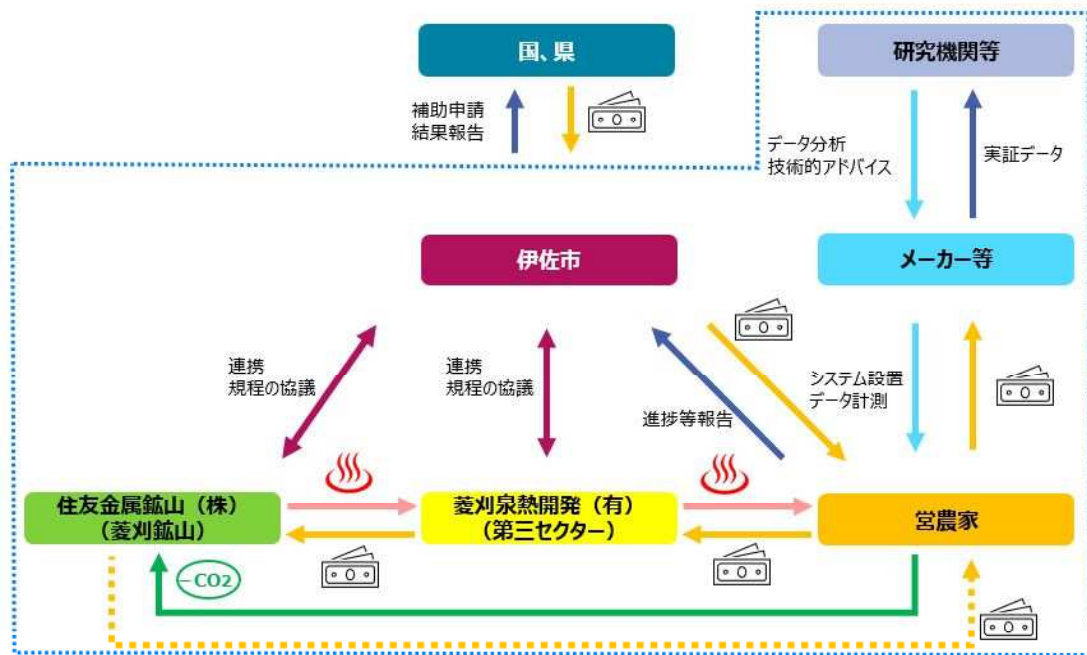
国、県

補助申請
結果報告

研究機関等

データ分析
技術的アドバイス

実証データ

伊佐市

メーカー等

連携
規程の協議

連携
規程の協議

進捗等報告

システム設置
データ計測

住友金属鉱山（株）
（菱刈鉱山）

菱刈泉熱開発（有）
（第三セクター）

営農家

$-CO_2$